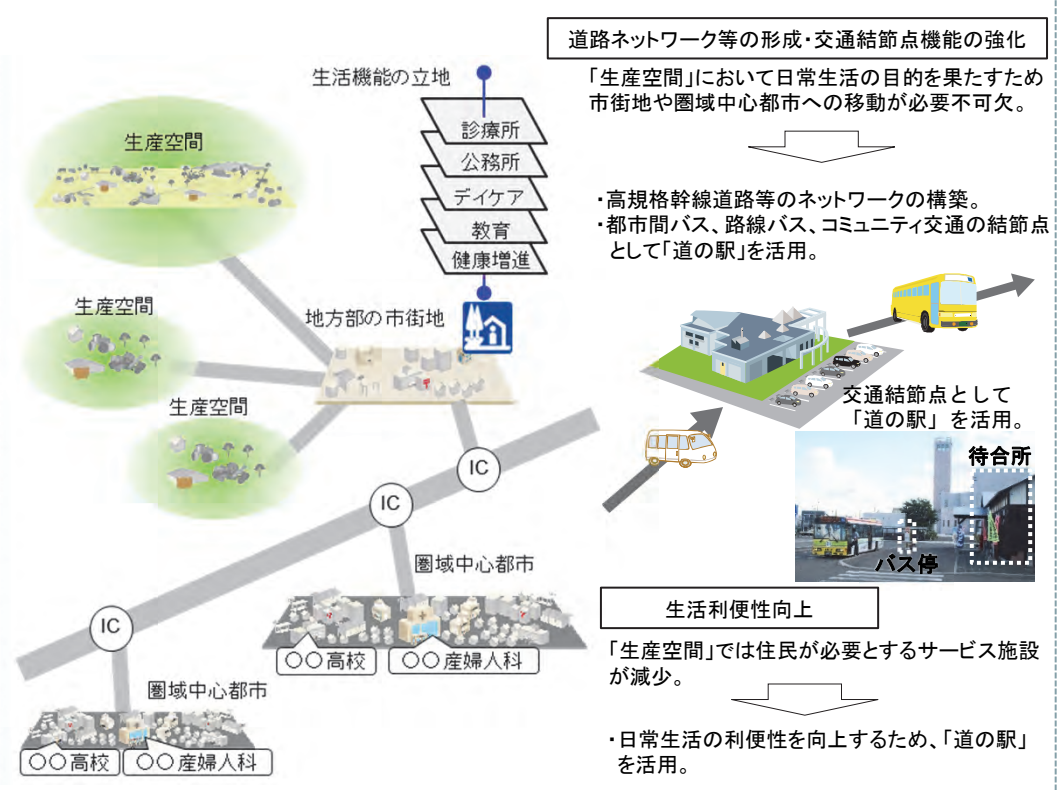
道路ネットワーク等の形成・交通結節点機能の強化

「生産空間」において日常生活の目的を果たすため市街地や圏域中心都市への移動が必要不可欠。

・高規格幹線道路等のネットワークの構築。
・都市間バス、路線バス、コミュニティ交通の結節点として「道の駅」を活用。

生活機能の立地
診療所
公務所
デイケア
教育
健康増進

生産空間
生産空間
生産空間
地方部の市街地
IC
IC
IC
圏域中心都市
○○高校
○○産婦人科
圏域中心都市
○○高校
○○産婦人科

交通結節点として「道の駅」を活用。
待合所
バス停

生活利便性向上

「生産空間」では住民が必要とするサービス施設が減少。

・日常生活の利便性を向上するため、「道の駅」を活用。